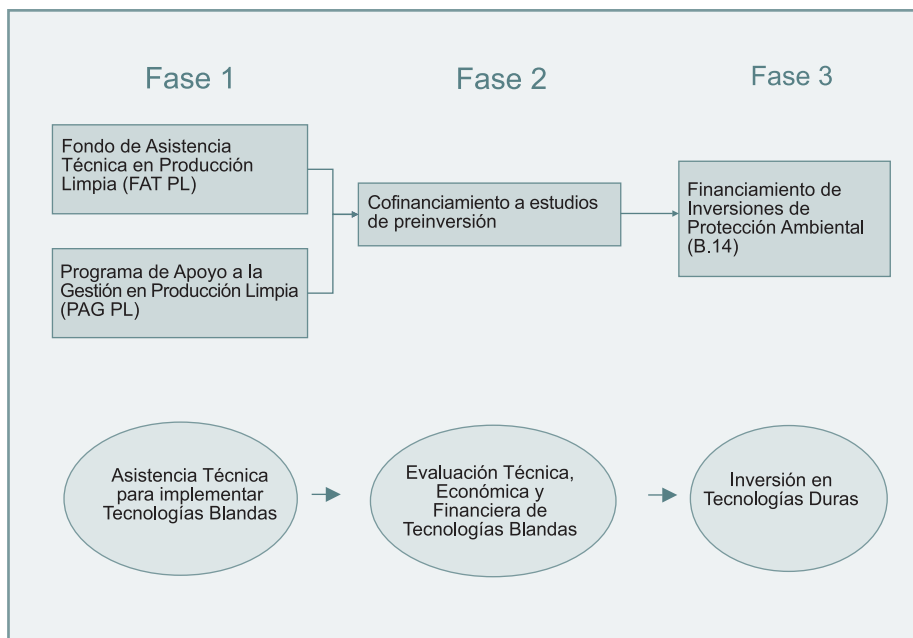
Fase 1

Fase 2

Fase 3

Fondo de Asistencia Técnica en Producción Limpia (FAT PL)

Programa de Apoyo a la Gestión en Producción Limpia (PAG PL)

Cofinanciamiento a estudios de preinversión

Financiamiento de Inversiones de Protección Ambiental (B.14)

Asistencia Técnica para implementar Tecnologías Blandas

Evaluación Técnica, Económica y Financiera de Tecnologías Blandas

Inversión en Tecnologías Duras